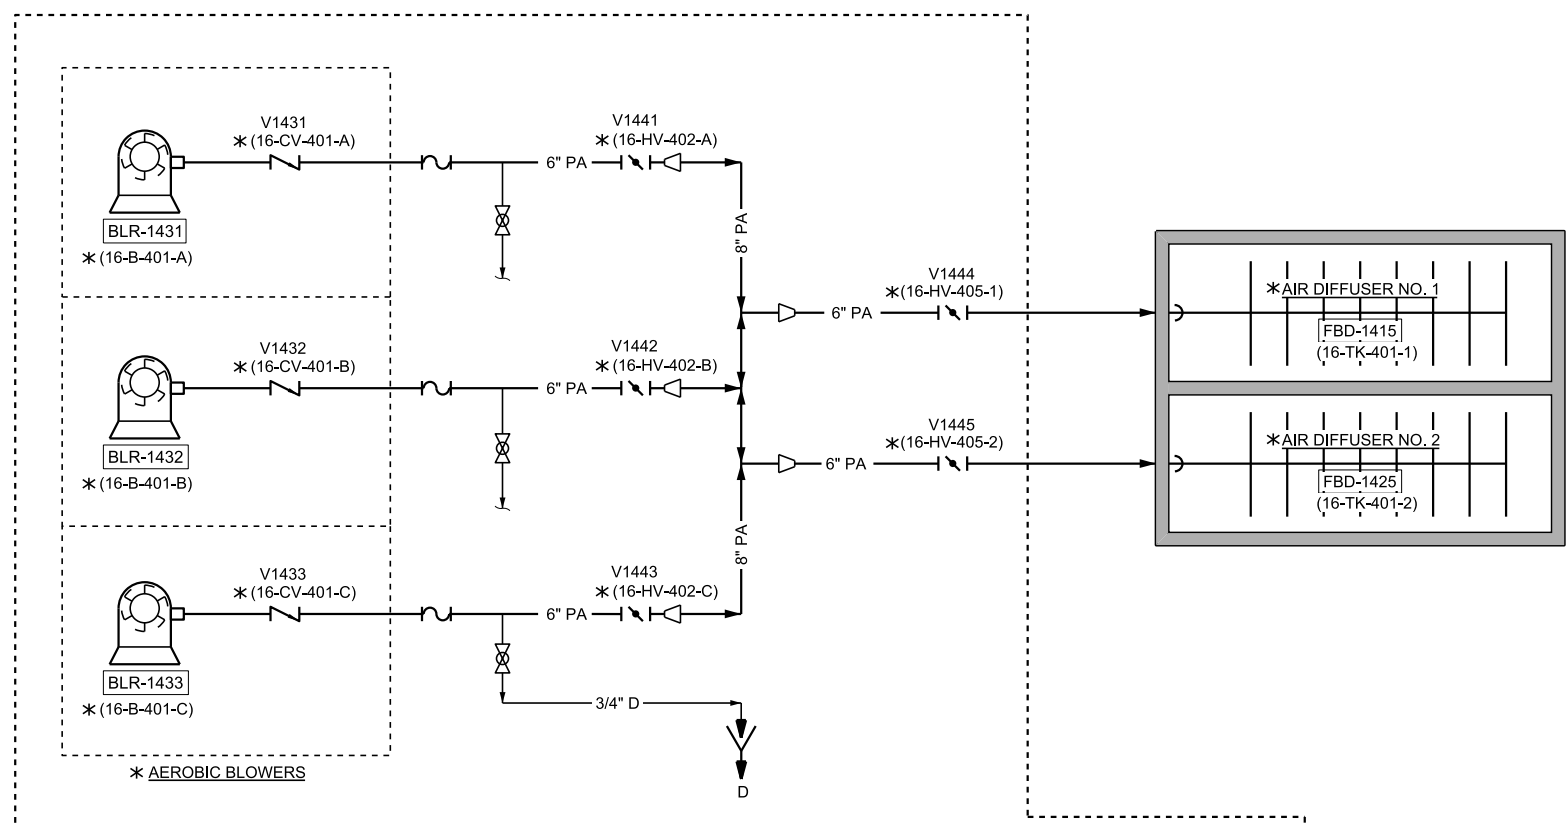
V1431
∗(16-CV-401-A)

BLR-1431
∗(16-B-401-A)

V1441
∗(16-HV-402-A)

6" PA

8" PA

V1444
∗(16-HV-405-1)

6" PA

∗AIR DIFFUSER NO. 1
FBD-1415
(16-TK-401-1)

V1432
∗(16-CV-401-B)

BLR-1432
∗(16-B-401-B)

V1442
∗(16-HV-402-B)

6" PA

V1445
∗(16-HV-405-2)

6" PA

∗AIR DIFFUSER NO. 2
FBD-1425
(16-TK-401-2)

8" PA

V1433
∗(16-CV-401-C)

BLR-1433
∗(16-B-401-C)

V1443
∗(16-HV-402-C)

6" PA

3/4" D

D

∗ AEROBIC BLOWERS